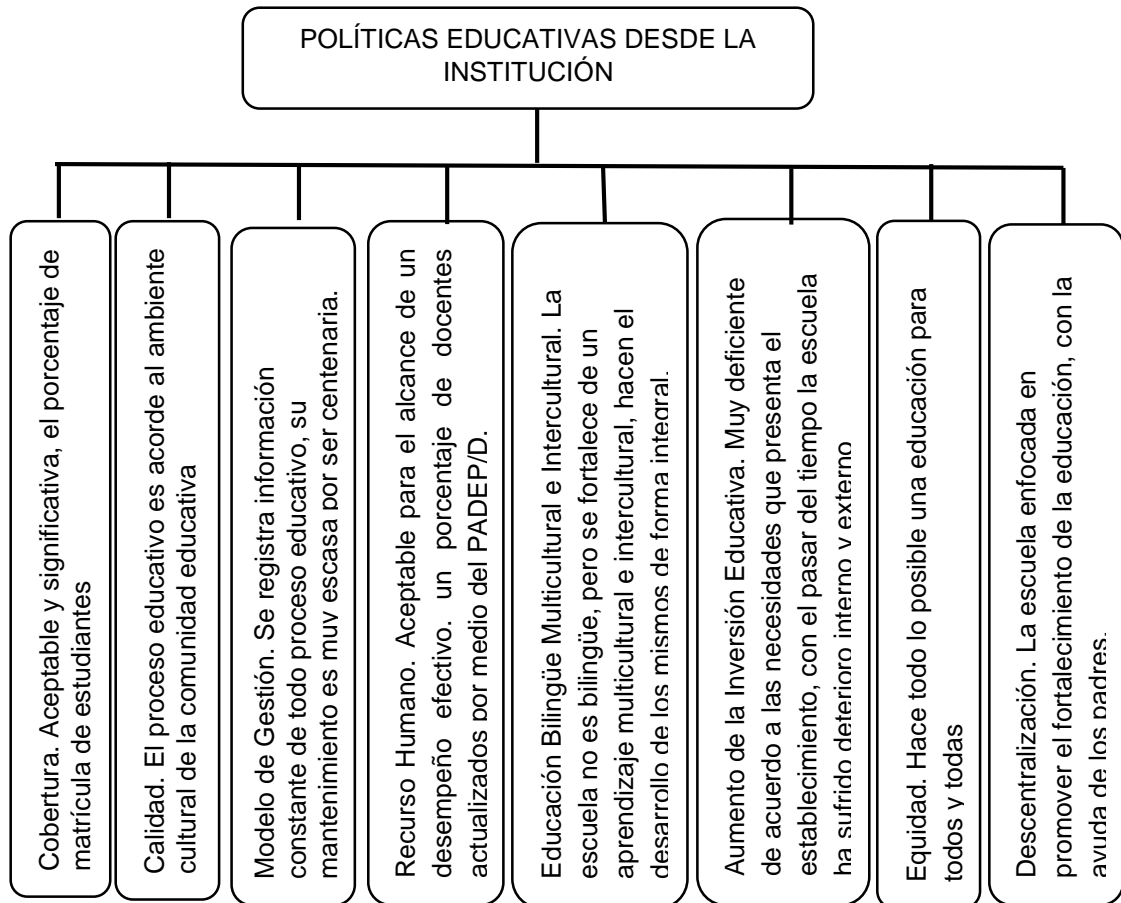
POLÍTICAS EDUCATIVAS DESDE LA INSTITUCIÓN

Cobertura. Aceptable y significativa, el porcentaje de matrícula de estudiantes

Calidad. El proceso educativo es acorde al ambiente cultural de la comunidad educativa

Modelo de Gestión. Se registra información constante de todo proceso educativo, su mantenimiento es muy escasa por ser centenaria.

Recurso Humano. Aceptable para el alcance de un desempeño efectivo. un porcentaje de docentes actualizados por medio del PADEP/D.

Educación Bilingüe Multicultural e Intercultural. La escuela no es bilingüe, pero se fortalece de un aprendizaje multicultural e intercultural, hacen el desarrollo de los mismos de forma integral.

Aumento de la Inversión Educativa. Muy deficiente de acuerdo a las necesidades que presenta el establecimiento, con el pasar del tiempo la escuela ha sufrido deterioro interno y externo

Equidad. Hace todo lo posible una educación para todos y todas

Descentralización. La escuela enfocada en promover el fortalecimiento de la educación, con la ayuda de los padres.